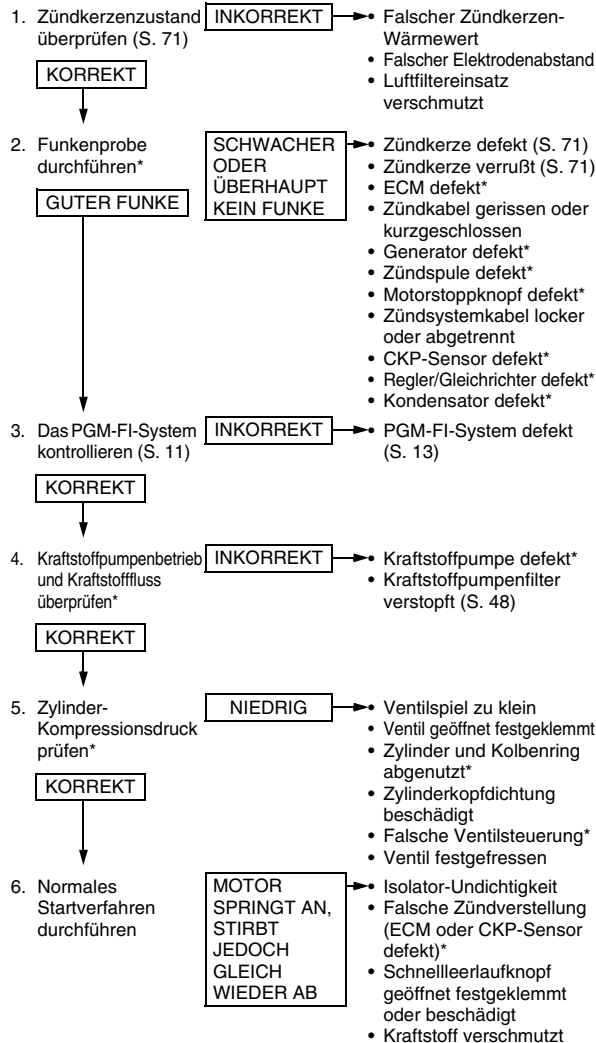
1. Zündkerzenzustand überprüfen (S. 71)

INKORREKT

• Falscher Zündkerzen-Wärmewert
• Falscher Elektrodenabstand
• Luftfiltereinsatz verschmutzt

KORREKT

2. Funkenprobe durchführen*

SCHWACHER ODER ÜBERHAUPT KEIN FUNKE

• Zündkerze defekt (S. 71)
• Zündkerze verrußt (S. 71)
• ECM defekt*
• Zündkabel gerissen oder kurzgeschlossen
• Generator defekt*
• Zündspule defekt*
• Motorstoppknopf defekt*
• Zündsystemkabel locker oder abgetrennt
• CKP-Sensor defekt*
• Regler/Gleichrichter defekt*
• Kondensator defekt*

GUTER FUNKE

3. Das PGM-FI-System kontrollieren (S. 11)

INKORREKT

• PGM-FI-System defekt (S. 13)

KORREKT

4. Kraftstoffpumpenbetrieb und Kraftstofffluss überprüfen*

INKORREKT

• Kraftstoffpumpe defekt*
• Kraftstoffpumpenfilter verstopft (S. 48)

KORREKT

5. Zylinder-Kompressionsdruck prüfen*

NIEDRIG

• Ventilspiel zu klein
• Ventil geöffnet festgeklemmt
• Zylinder und Kolbenring abgenutzt*
• Zylinderkopfdichtung beschädigt
• Falsche Ventilsteuerung*
• Ventil festgefressen

KORREKT

6. Normales Startverfahren durchführen

MOTOR SPRINGT AN, STIRBT JEDOCH GLEICH WIEDER AB

• Isolator-Undichtigkeit
• Falsche Zündverstellung (ECM oder CKP-Sensor defekt)*
• Schnellleerlaufknopf geöffnet festgeklemmt oder beschädigt
• Kraftstoff verschmutzt